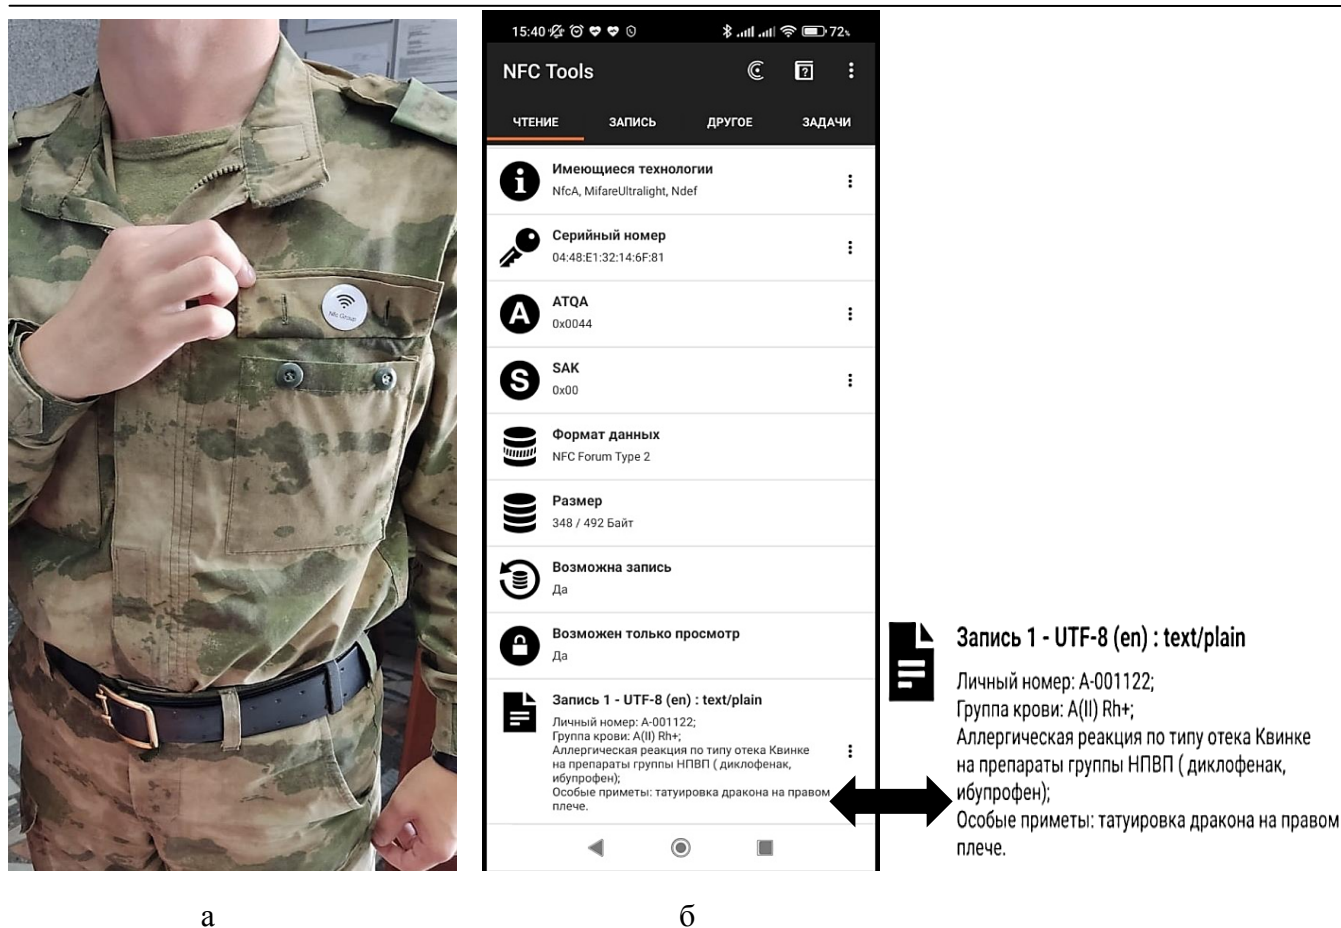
NFC Group

15:40 72%

NFC Tools

ЧТЕНИЕ ЗАПИСЬ ДРУГОЕ ЗАДАЧИ

Имеющиеся технологии
NfcA, MifareUltralight, Ndef

Серийный номер
04:48:E1:32:14:6F:81

ATQA
0x0044

SAK
0x00

Формат данных
NFC Forum Type 2

Размер
348 / 492 Байт

Возможна запись
Да

Возможен только просмотр
Да

Запись 1 - UTF-8 (en) : text/plain
Личный номер: А-001122;
Группа крови: А(II) Rh+;
Аллергическая реакция по типу отека Квинке на препараты группы НПВП ( диклофенак, ибупрофен);
Особые приметы: татуировка дракона на правом плече.

Запись 1 - UTF-8 (en) : text/plain
Личный номер: А-001122;
Группа крови: А(II) Rh+;
Аллергическая реакция по типу отека Квинке на препараты группы НПВП ( диклофенак, ибупрофен);
Особые приметы: татуировка дракона на правом плече.

а

б